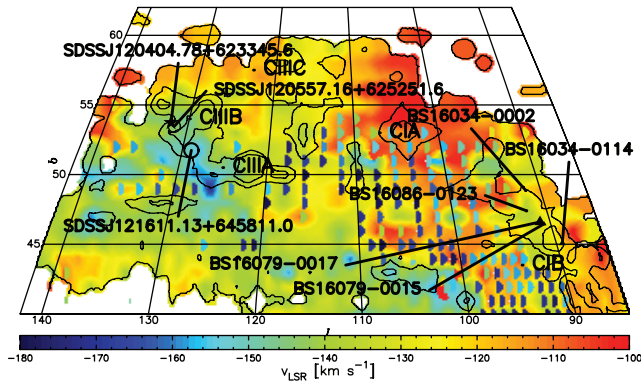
60
SDSSJ120404.78+623345.6
CIIIC
SDSSJ120557.16+625251.6
55
CIIIB
BS16034-0002
CIA
BS16034-0114
b
50
CIIIA
BS16086-0123
SDSSJ121611.13+645811.0
45
BS16079-0017
CIB
BS16079-0015
140
130
120
110
100
90
l
-180
-170
-160
-150
-140
-130
-120
-110
-100
$v_{LSR}$ [km s$^{-1}$]